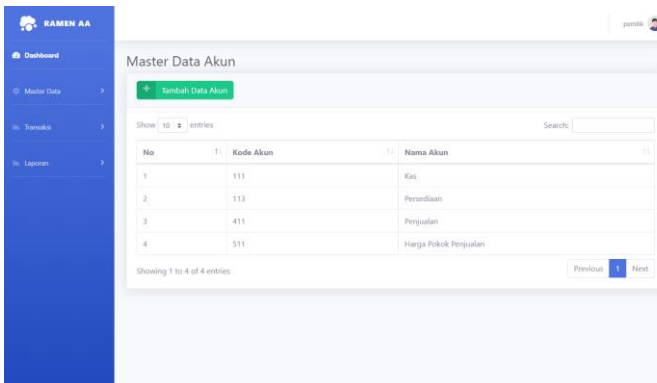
RAMEN AA

Dashboard

Master Data

Transaksi

Laporan

pemilik

Master Data Akun

+ Tambah Data Akun

Show 10 entries

Search:

| No | Kode Akun | Nama Akun |
|---|---|---|
| 1 | 111 | Kas |
| 2 | 113 | Persediaan |
| 3 | 411 | Penjualan |
| 4 | 511 | Harga Pokok Penjualan |

Showing 1 to 4 of 4 entries

Previous 1 Next